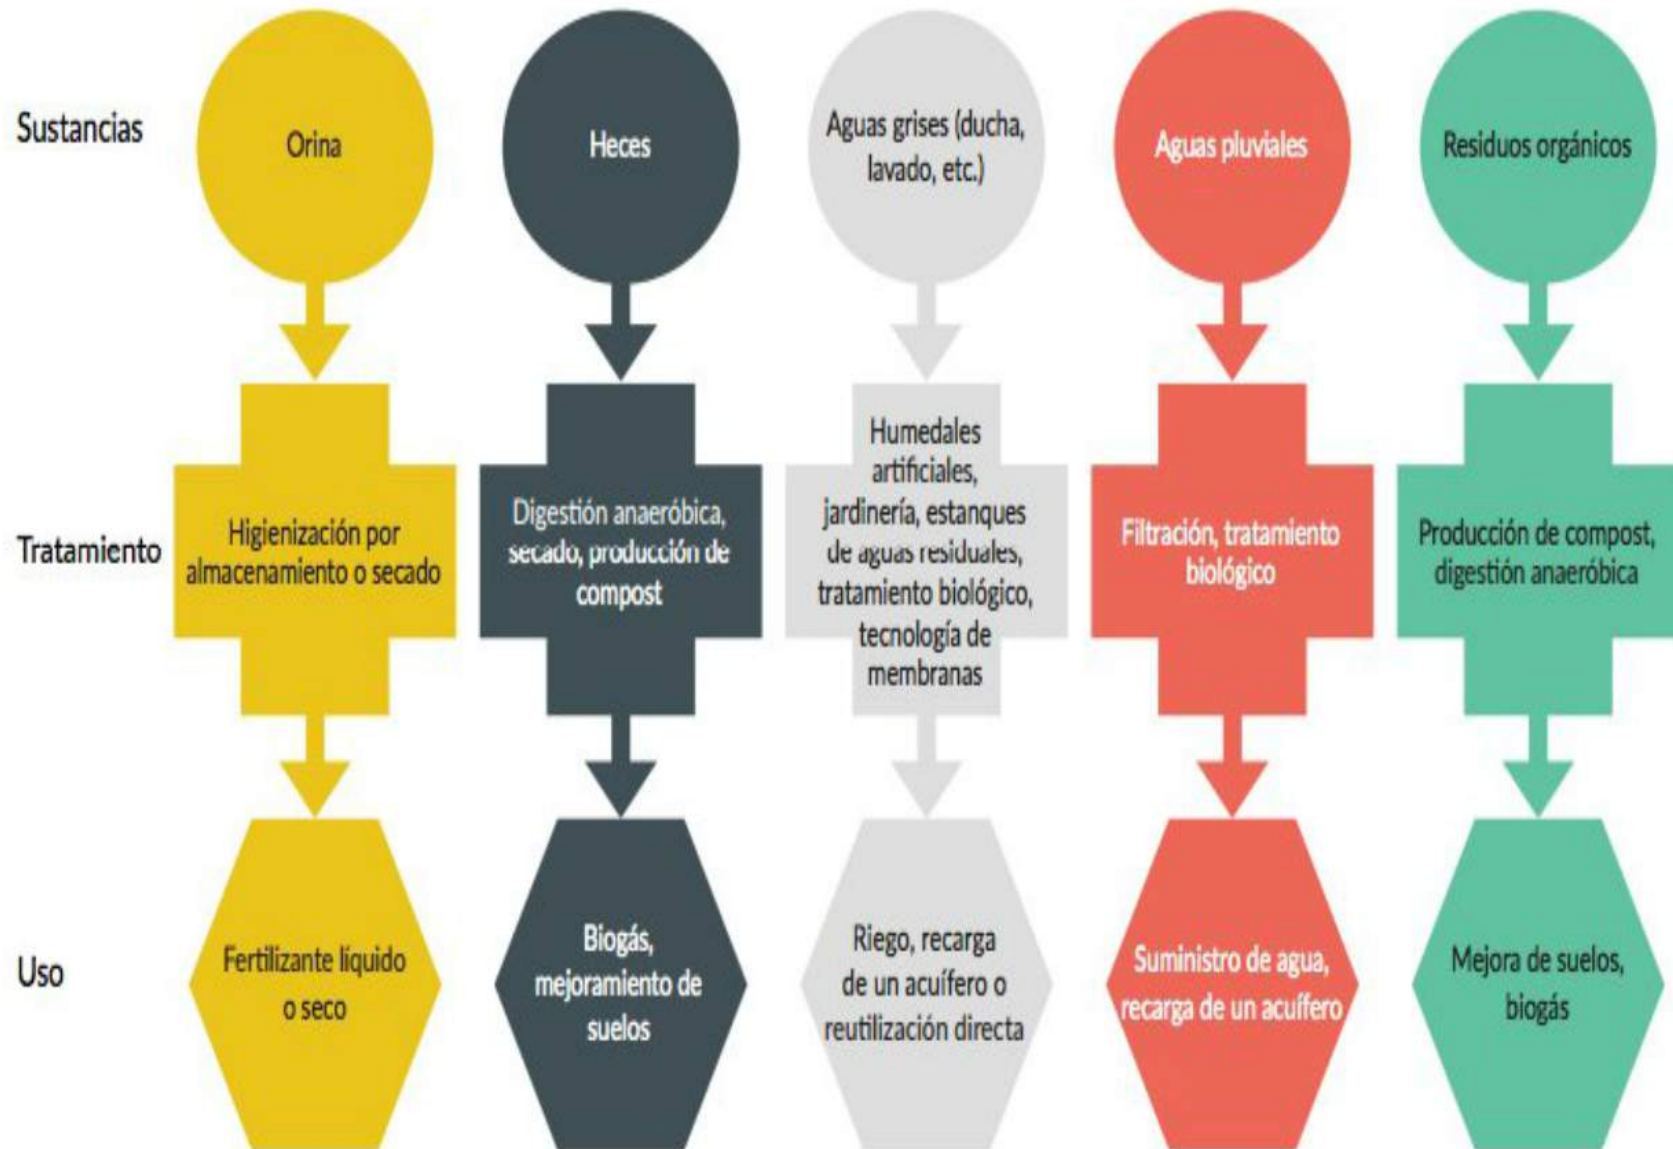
Sustancias

Orina

Heces

Aguas grises (ducha, lavado, etc.)

Aguas pluviales

Residuos orgánicos

Tratamiento

Higienización por almacenamiento o secado

Digestión anaeróbica, secado, producción de compost

Humedales artificiales, jardinería, estanques de aguas residuales, tratamiento biológico, tecnología de membranas

Filtración, tratamiento biológico

Producción de compost, digestión anaeróbica

Uso

Fertilizante líquido o seco

Biogás, mejoramiento de suelos

Riego, recarga de un acuífero o reutilización directa

Suministro de agua, recarga de un acuífero

Mejora de suelos, biogás